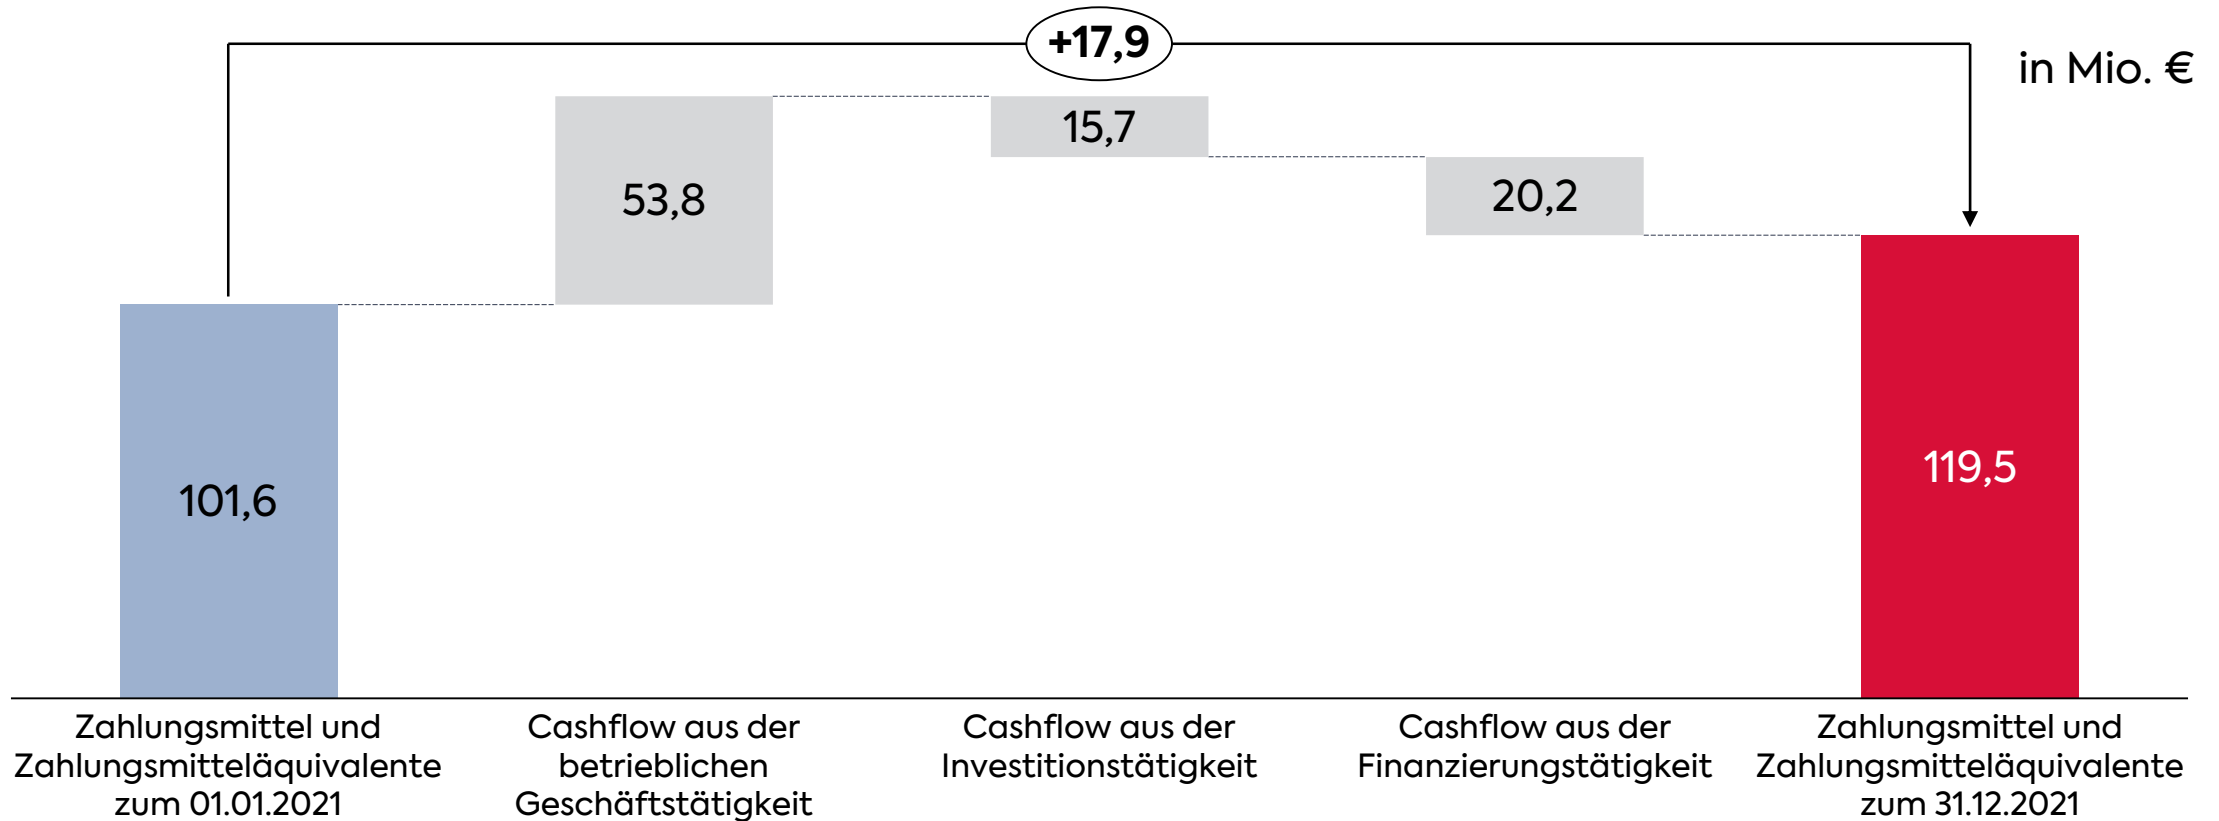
+17,9

in Mio. €

53,8

15,7

20,2

101,6

119,5

Zahlungsmittel und Zahlungsmitteläquivalente zum 01.01.2021

Cashflow aus der betrieblichen Geschäftstätigkeit

Cashflow aus der Investitionstätigkeit

Cashflow aus der Finanzierungstätigkeit

Zahlungsmittel und Zahlungsmitteläquivalente zum 31.12.2021